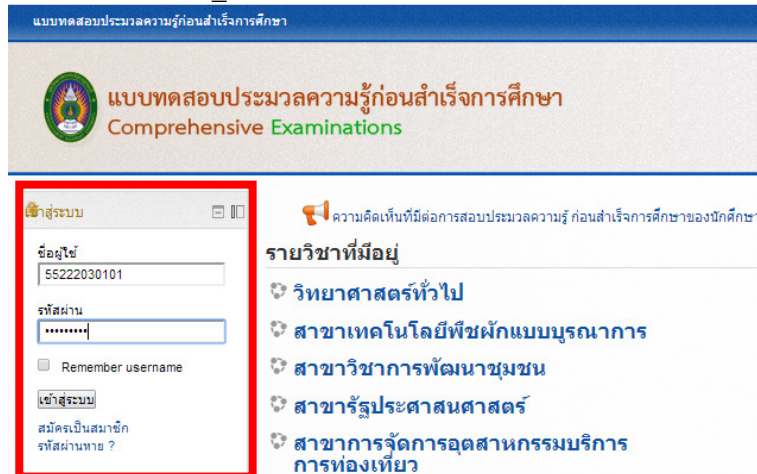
แบบทดสอบประมวลความรู้ก่อนสำเร็จการศึกษา

แบบทดสอบประมวลความรู้ก่อนสำเร็จการศึกษา
Comprehensive Examinations

เข้าสู่ระบบ

ชื่อผู้ใช้
55222030101

รหัสผ่าน
••••••••••

Remember username

เข้าสู่ระบบ

สมัครเป็นสมาชิก
รหัสผ่านหาย ?

ความคิดเห็นที่มีต่อการสอบประมวลความรู้ ก่อนสำเร็จการศึกษาของนักศึกษ

รายวิชาที่มีอยู่

วิทยาศาสตร์ทั่วไป

สาขาเทคโนโลยีพืชผักแบบบูรณาการ

สาขาวิชาการพัฒนาชุมชน

สาขารัฐประศาสนศาสตร์

สาขาการจัดการอุตสาหกรรมบริการการท่องเที่ยว